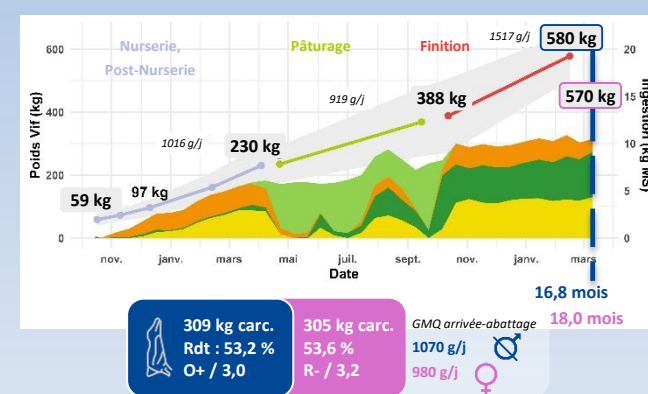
600
400
200
0
Poids Vif (kg)
Nurserie,
Post-Nurserie
Pâturage
Finition
1517 g/j
580 kg
20
15
10
5
0
Ingestion (kg MS)
570 kg
919 g/j
388 kg
1016 g/j
230 kg
97 kg
59 kg
nov.
janv.
mars
mai
juil.
sept.
nov.
janv.
mars
Date
16,8 mois
18,0 mois
309 kg carc.
Rdt : 53,2 %
O+ / 3,0
305 kg carc.
53,6 %
R- / 3,2
GMQ arrivée-abattage
1070 g/j
980 g/j